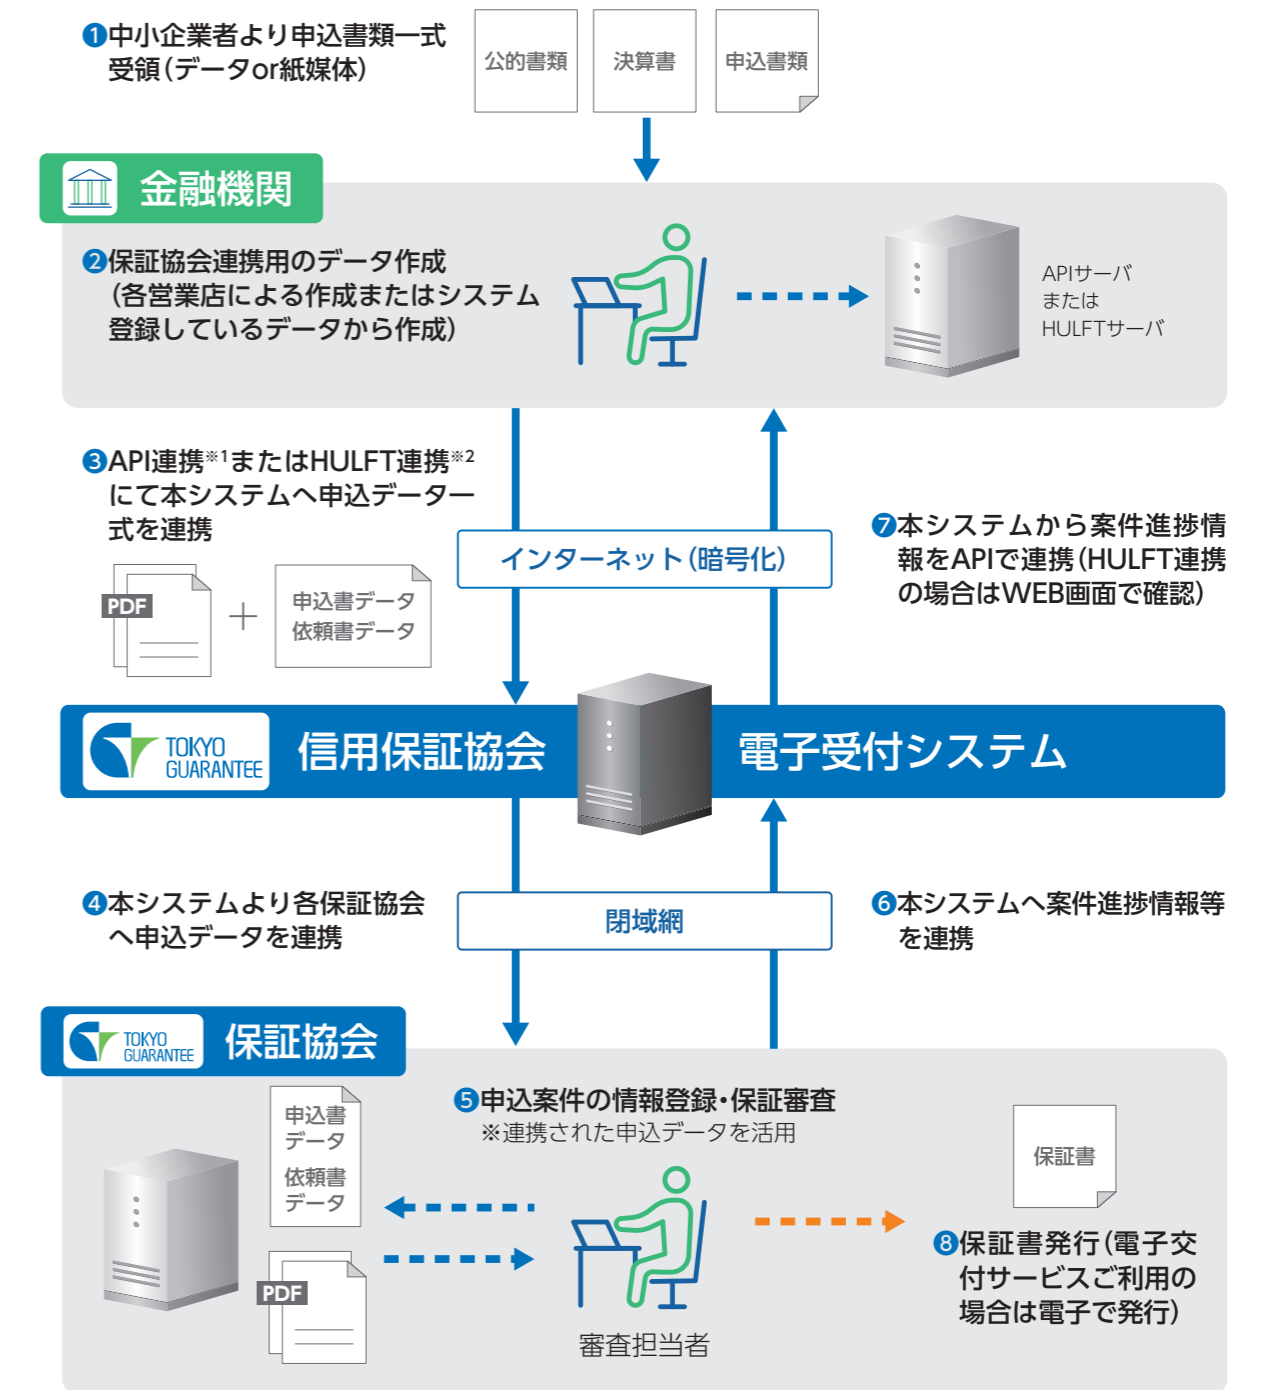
❶中小企業者より申込書類一式受領(データor紙媒体)

公的書類

決算書

申込書類

金融機関

❷保証協会連携用のデータ作成(各営業店による作成またはシステム登録しているデータから作成)

APIサーバまたはHULFTサーバ

❸API連携※1またはHULFT連携※2にて本システムへ申込データ一式を連携

PDF

＋

申込書データ
依頼書データ

インターネット(暗号化)

❼本システムから案件進捗情報をAPIで連携(HULFT連携の場合はWEB画面で確認)

TOKYO GUARANTEE

信用保証協会

電子受付システム

❹本システムより各保証協会へ申込データを連携

閉域網

❻本システムへ案件進捗情報等を連携

TOKYO GUARANTEE

保証協会

申込書データ
依頼書データ

PDF

❺申込案件の情報登録・保証審査
※連携された申込データを活用

審査担当者

保証書

❽保証書発行(電子交付サービスご利用の場合は電子で発行)